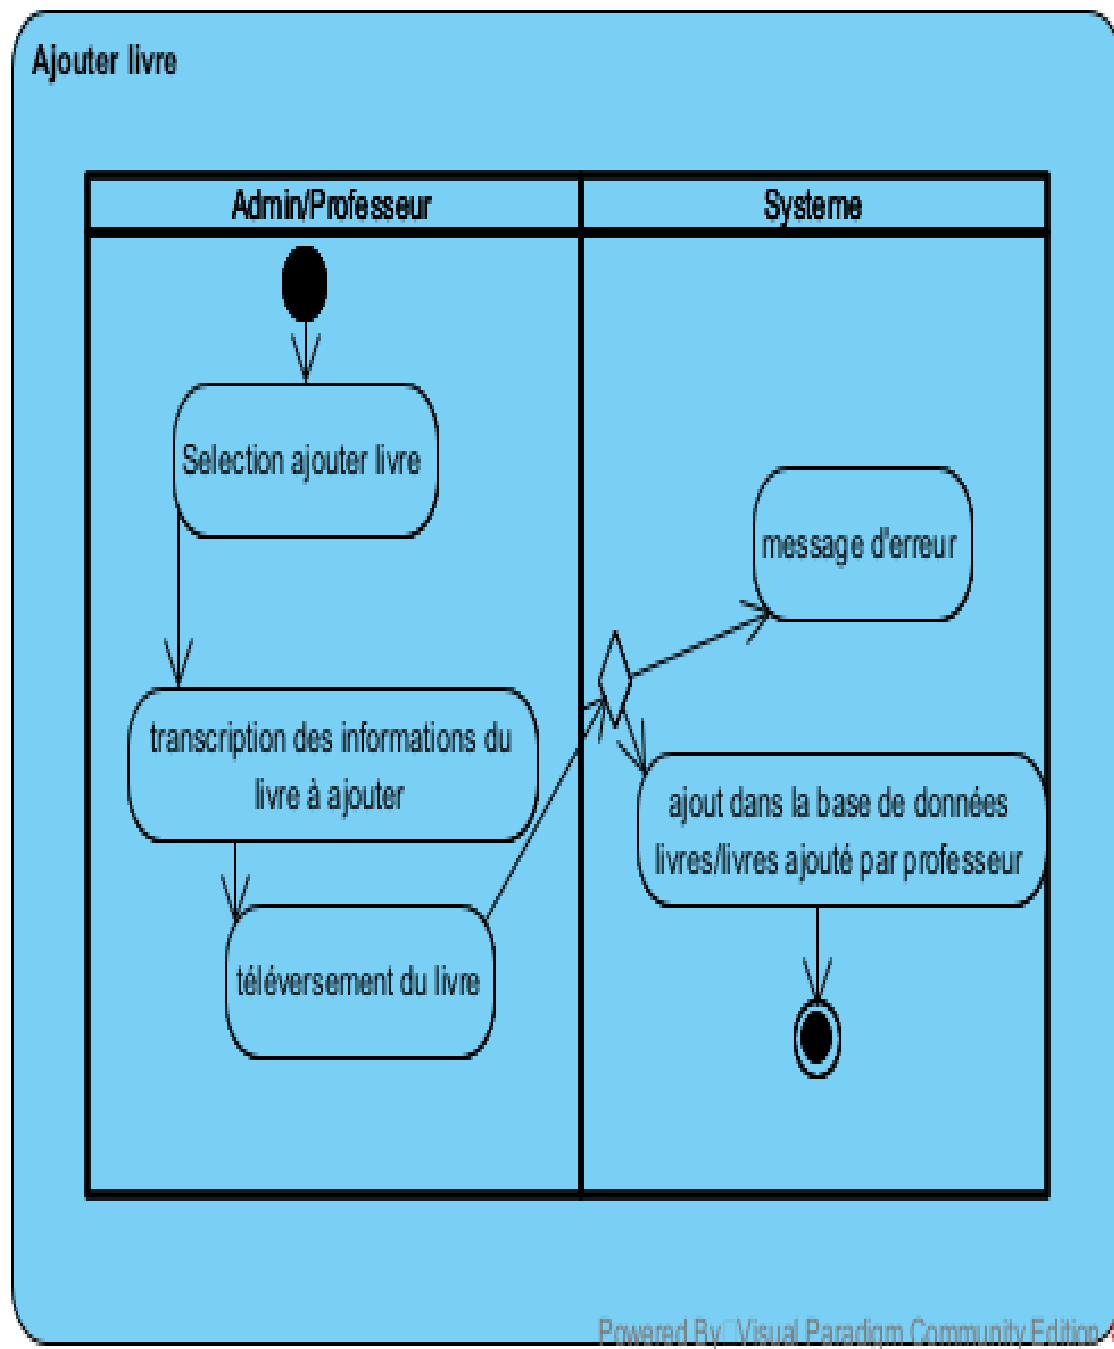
Ajouter livre

| Admin/Professeur | Systeme |
|---|---|

Selection ajouter livre

transcription des informations du livre à ajouter

téléversement du livre

message d'erreur

ajout dans la base de données livres/livres ajouté par professeur

Powered By Visual Paradigm Community Edition